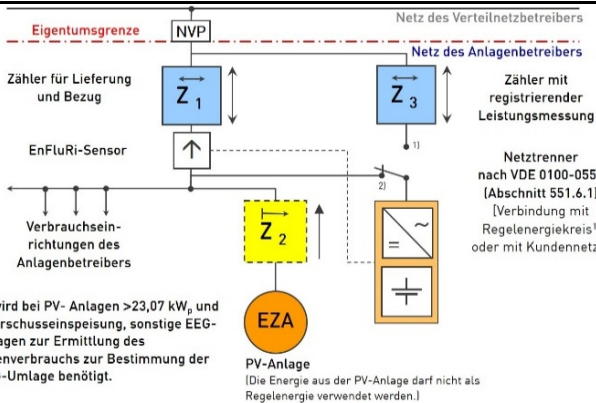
Netz des Verteilnetzbetreibers

Eigentumsgrenze

NVP

Netz des Anlagenbetreibers

Zähler für Lieferung und Bezug

$Z_1$

$Z_3$

Zähler mit registrierender Leistungsmessung

EnFluRi-Sensor

1)

Netztrenner nach VDE 0100-055 (Abschnitt 551.6.1) [Verbindung mit Regelenergiekreis¹ oder mit Kundennetz

2)

Verbrauchseinrichtungen des Anlagenbetreibers

$Z_2$

wird bei PV- Anlagen >23,07 kW$_p$ und rschusseinspeisung, sonstige EEG-agen zur Ermittlung des enverbrauchs zur Bestimmung der -Umlage benötigt.

EZA

PV-Anlage

(Die Energie aus der PV-Anlage darf nicht als Regelenergie verwendet werden.)